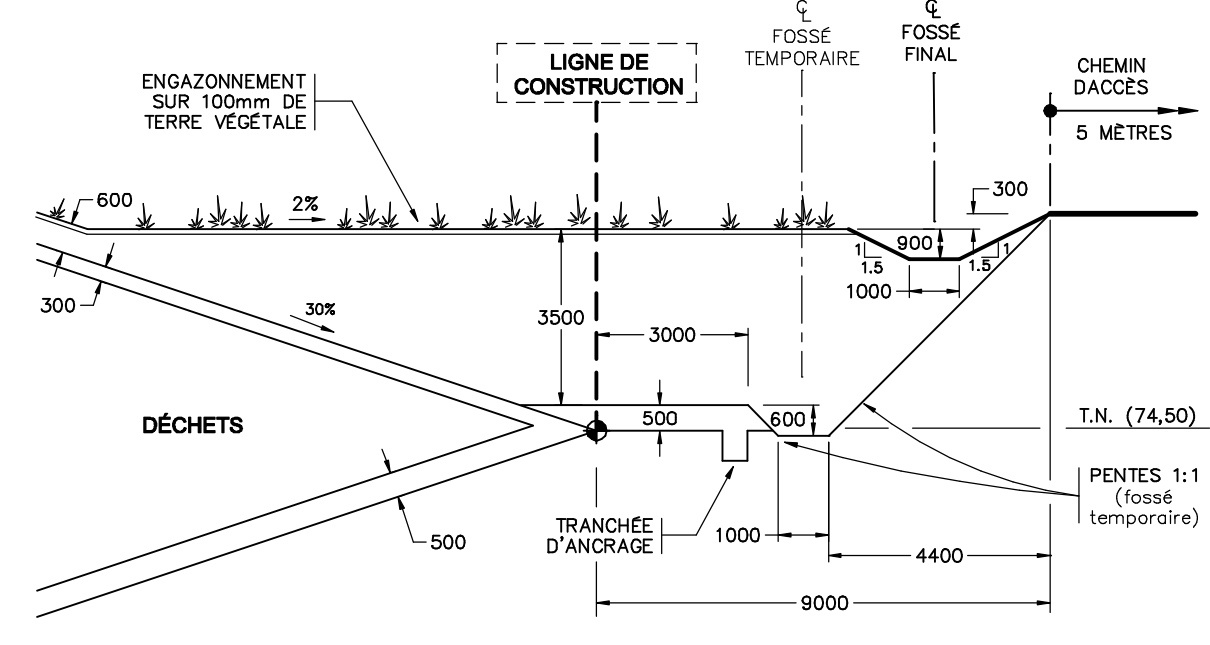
ENGAZONNEMENT SUR 100mm DE TERRE VÉGÉTALE

LIGNE DE CONSTRUCTION

$\mathbb{C}_L$ FOSSÉ TEMPORAIRE

$\mathbb{C}_L$ FOSSÉ FINAL

CHEMIN DACCÈS

5 MÈTRES

600

2%

300

900

1

1.5

1.5

1

1000

300

30%

3500

3000

DÉCHETS

500

600

T.N. (74,50)

PENTES 1:1 (fossé temporaire)

TRANCHÉE D'ANCRAGE

1000

4400

500

9000